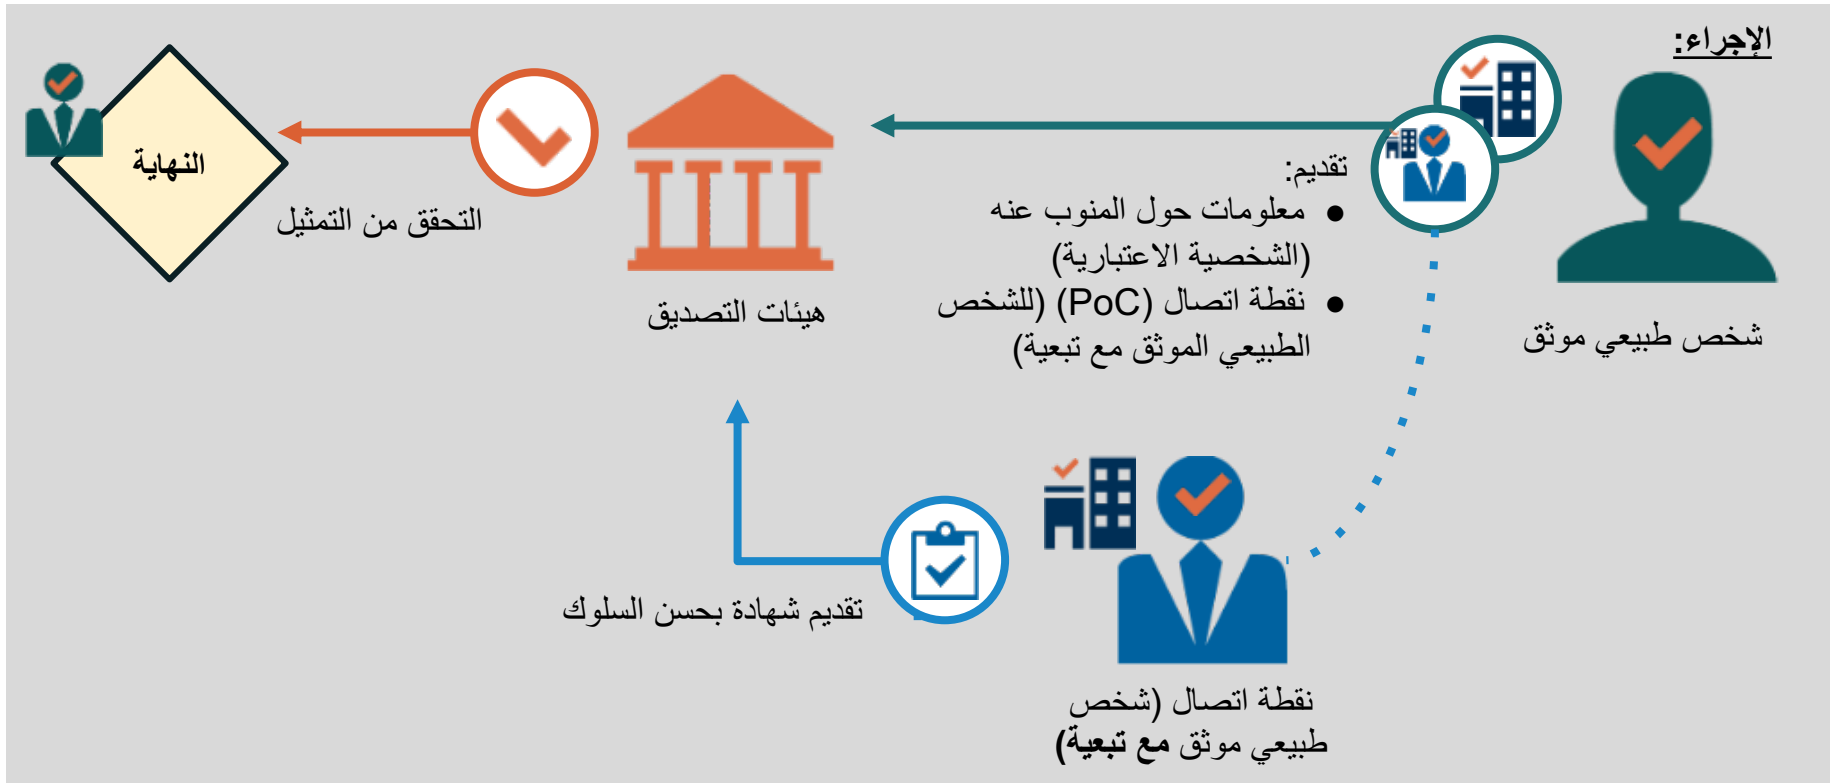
الإجراء:

شخص طبيعي موثق

تقديم:
● معلومات حول المنوب عنه (الشخصية الاعتبارية)
● نقطة اتصال (PoC) (للشخص الطبيعي الموثق مع تبعية)

هيئات التصديق

التحقق من التمثيل

النهاية

تقديم شهادة بحسن السلوك

نقطة اتصال (شخص طبيعي موثق **مع تبعية**)